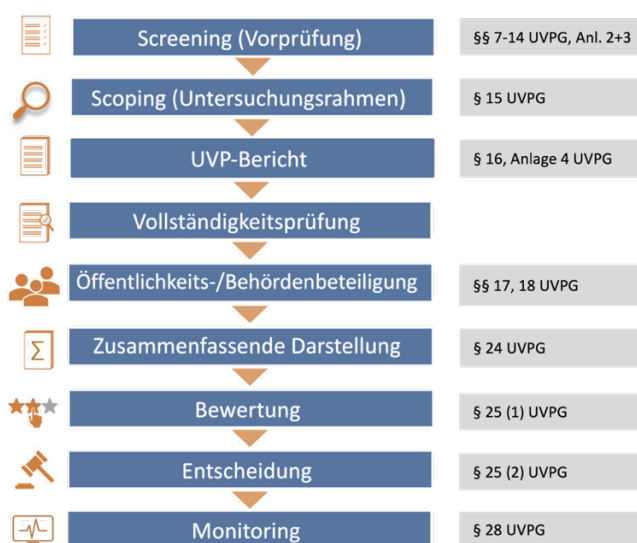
Screening (Vorprüfung)
§§ 7-14 UVPG, Anl. 2+3

Scoping (Untersuchungsrahmen)
§ 15 UVPG

UVP-Bericht
§ 16, Anlage 4 UVPG

Vollständigkeitsprüfung

Öffentlichkeits-/Behördenbeteiligung
§§ 17, 18 UVPG

$\Sigma$

Zusammenfassende Darstellung
§ 24 UVPG

Bewertung
§ 25 (1) UVPG

Entscheidung
§ 25 (2) UVPG

Monitoring
§ 28 UVPG